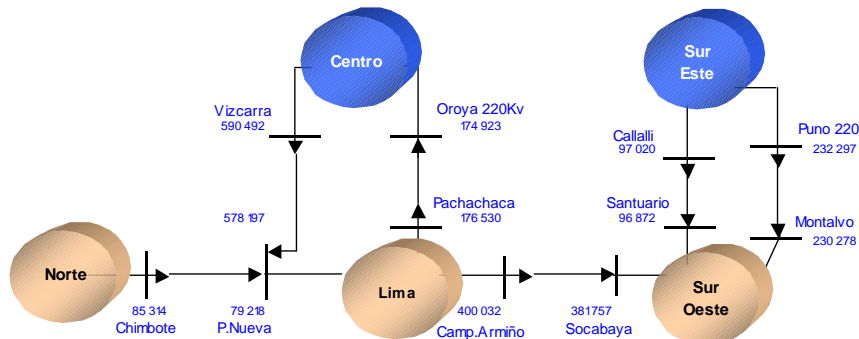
Centro

Sur Este

Vizcarra
590 492

Oroya 220Kv
174 923

Callalli
97 020

Puno 220
232 297

578 197

Pachachaca
176 530

Santuario
96 872

Montalvo
230 278

Norte

Lima

Sur Oeste

85 314
Chimbote

79 218
P.Nueva

400 032
Camp.Armiño

381757
Socabaya